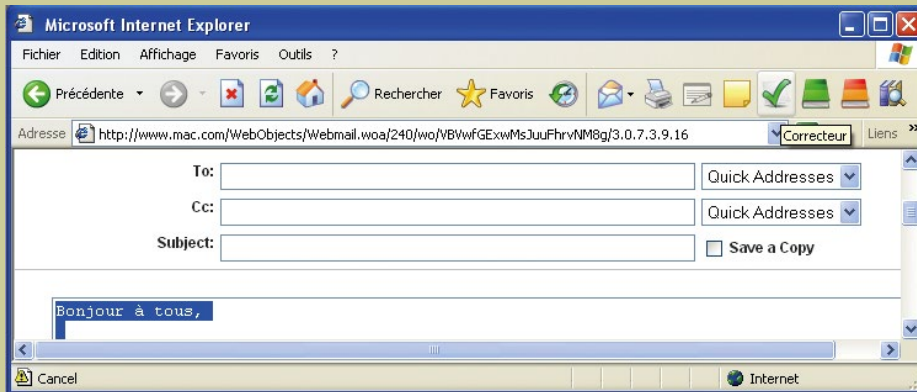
Microsoft Internet Explorer

Fichier Edition Affichage Favoris Outils ?

Précédente Rechercher Favoris

Adresse http://www.mac.com/WebObjects/Webmail.woa/240/wo/VBVwfGExwMsJuuFhrvNM8g/3.0.7.3.9.16 Correcteur Liens

To: Quick Addresses

Cc: Quick Addresses

Subject: Save a Copy

Bonjour à tous,

Cancel Internet